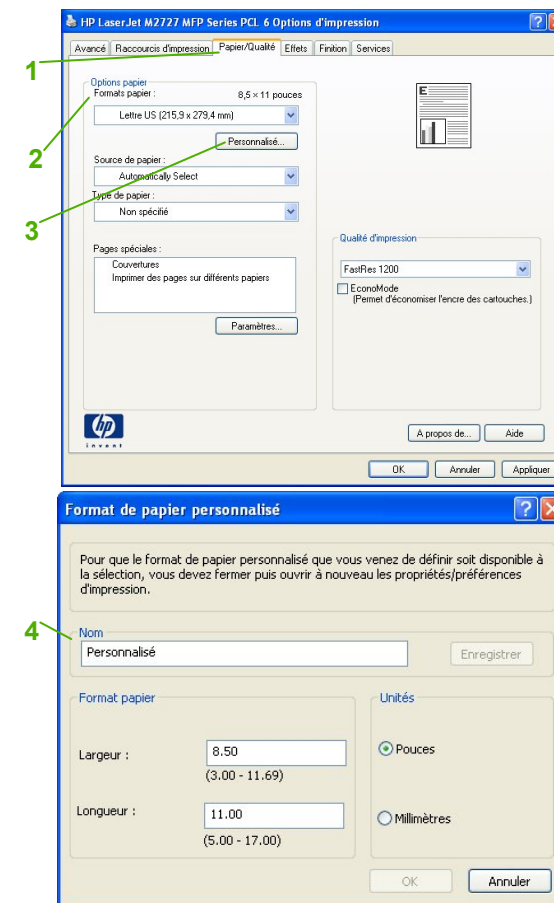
HP LaserJet M2727 MFP Series PCL 6 Options d'impression

Avancé | Raccourcis d'impression | Papier/Qualité | Effets | Finition | Services

1

Options papier
Formats papier : 8,5 × 11 pouces
Lettre US (215,9 x 279,4 mm)

2

Personnalisé...

Source de papier :
Automatically Select

3

Type de papier :
Non spécifié

Pages spéciales :
Couvertures
Imprimer des pages sur différents papiers

Paramètres...

Qualité d'impression
FastRes 1200
EconoMode
(Permet d'économiser l'encre des cartouches.)

invent

A propos de... | Aide

OK | Annuler | Appliquer

Format de papier personnalisé

Pour que le format de papier personnalisé que vous venez de définir soit disponible à la sélection, vous devez fermer puis ouvrir à nouveau les propriétés/préférences d'impression.

4

Nom
Personnalisé
Enregistrer

Format papier
Largeur : 8.50
(3.00 - 11.69)
Longueur : 11.00
(5.00 - 17.00)

Unités
Pouces
Millimètres

OK | Annuler